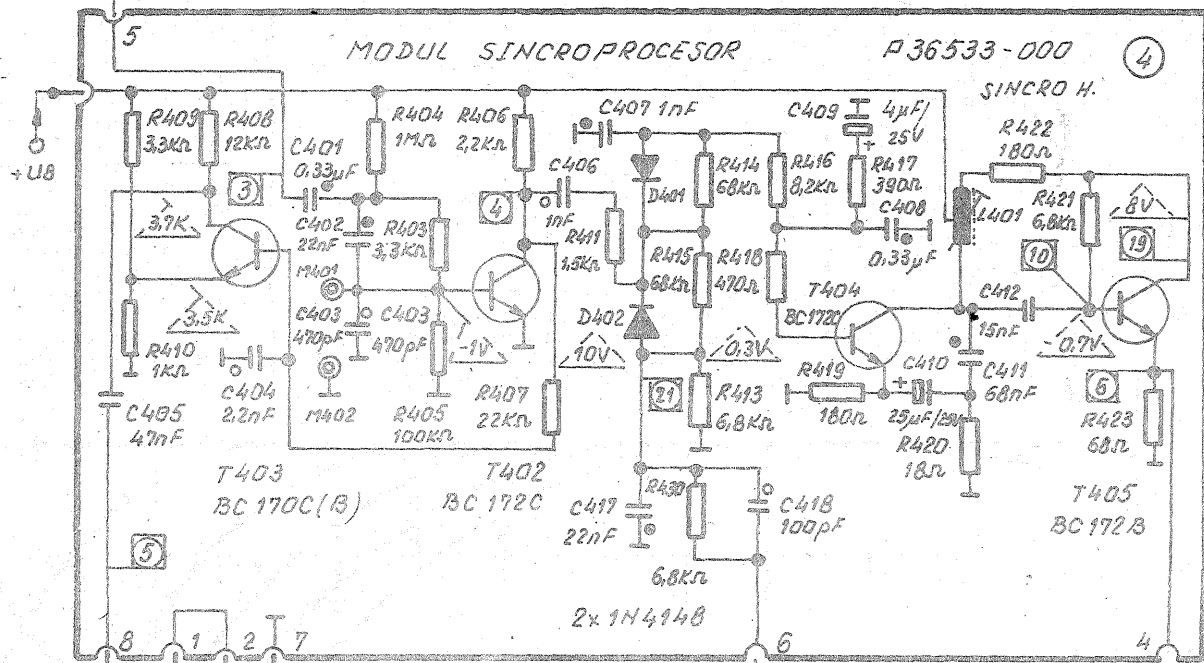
5

MODUL SINCROPROCESOR

P 36533-000

4

SINCRO H.

+U8

R409 3,3KΩ

R408 12KΩ

R404 1MΩ

R406 2,2KΩ

C407 1nF

C409 4μF/25V

R422 180Ω

C401 0,33μF

3

C406 1nF

R414 68KΩ

R416 8,2KΩ

R417 390Ω

R421 6,8KΩ

8V

3,7K

C402 22nF

R403 3,3KΩ

4

D401

C408 0,33μF

L401

19

10

M401

R411 1,5KΩ

R415 68KΩ

R418 470Ω

T404 BC172C

C412 15nF

3,5K

C403 470pF

C403 470pF

-1V

D402

0,7V

R410 1KΩ

10V

0,3V

C410

C411 68nF

C404 2,2nF

M402

R405 100KΩ

R407 22KΩ

21

R413 6,8KΩ

R419 180Ω

25μF/25V

6

C405 47nF

R420 18Ω

R423 68Ω

T403 BC 170C(B)

T402 BC 172C

C417 22nF

R430

C418 100pF

T405 BC 172B

5

6,8KΩ

2x 1N4148

8

1

2

7

6

4